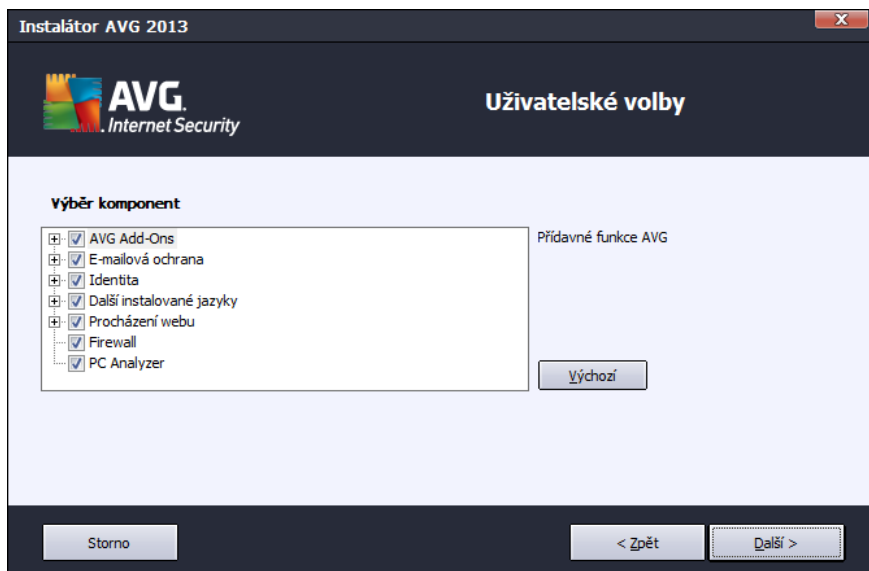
Instalátor AVG 2013

AVG. Internet Security

Uživatelské volby

Výběr komponent

AVG Add-Ons
E-mailová ochrana
Identita
Další instalované jazyky
Procházení webu
Firewall
PC Analyzer

Přídavné funkce AVG

Výchozí

Storno

< Zpět

Další >